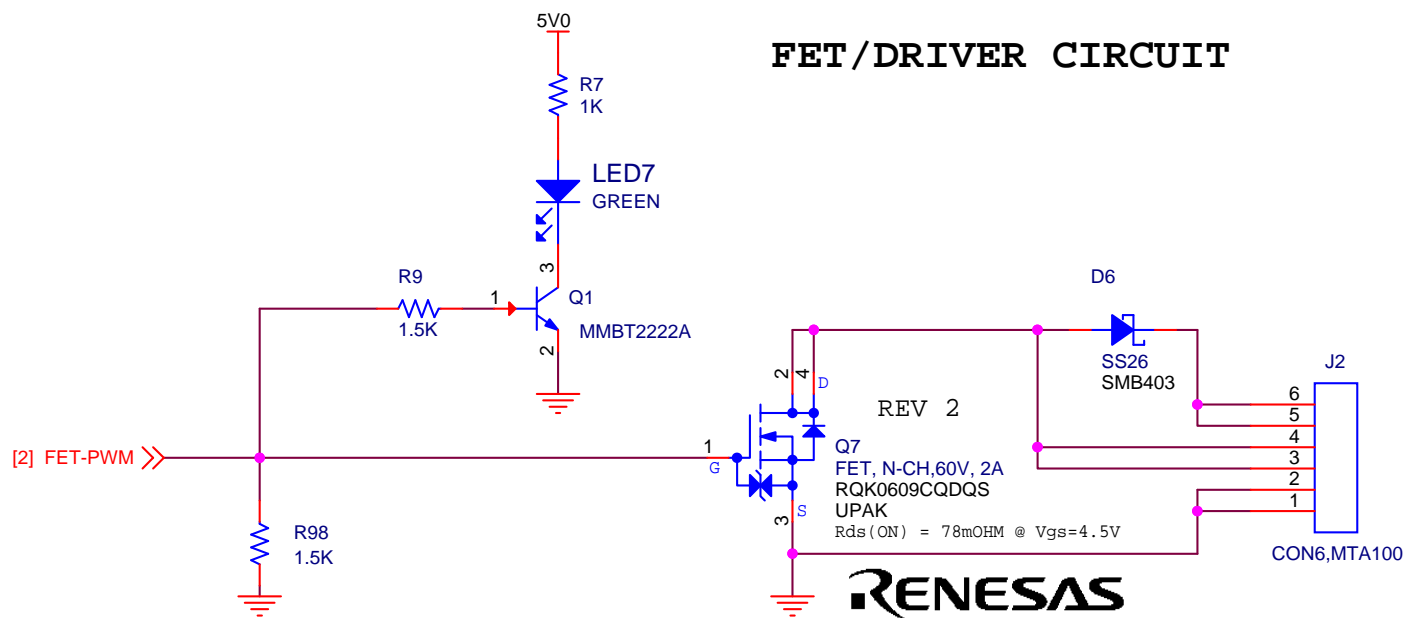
5V0

FET/DRIVER CIRCUIT

R7
1K

LED7
GREEN

R9
1.5K

1
3
2
Q1
MMBT2222A

D6

SS26
SMB403

J2

2
4
D

REV 2

6
5
4
3
2
1

[2] FET-PWM

1
G

Q7
FET, N-CH,60V, 2A
RQK0609CQDQS
UPAK
Rds(ON) = 78mOHM @ Vgs=4.5V

S
3

R98
1.5K

CON6,MTA100

RENESAS